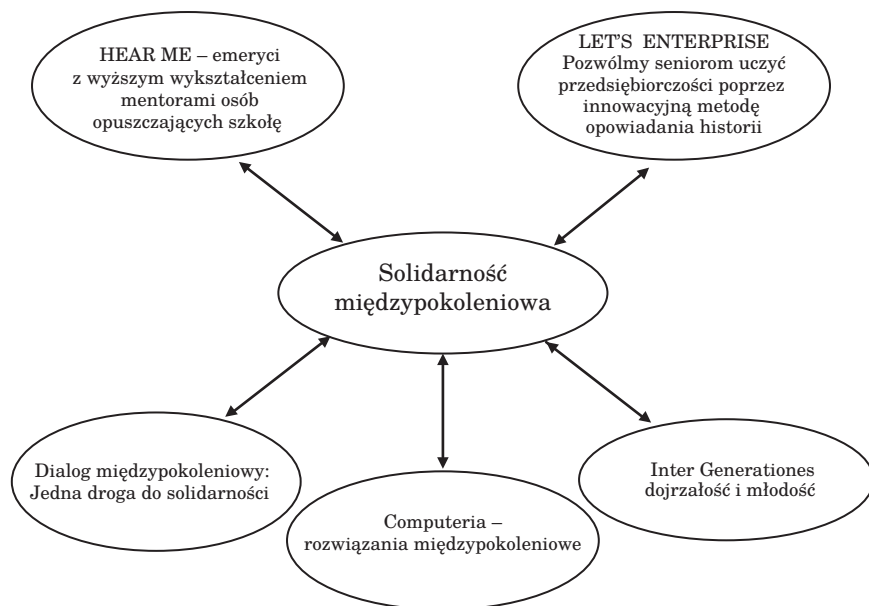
HEAR ME – emeryci z wyższym wykształceniem mentorami osób opuszczających szkołę

LET'S ENTERPRISE Pozwólmy seniorom uczyć przedsiębiorczości poprzez innowacyjną metodę opowiadania historii

Solidarność międzypokoleniowa

Dialog międzypokoleniowy: Jedna droga do solidarności

Computeria – rozwiązania międzypokoleniowe

Inter Generationes dojrzałość i młodość